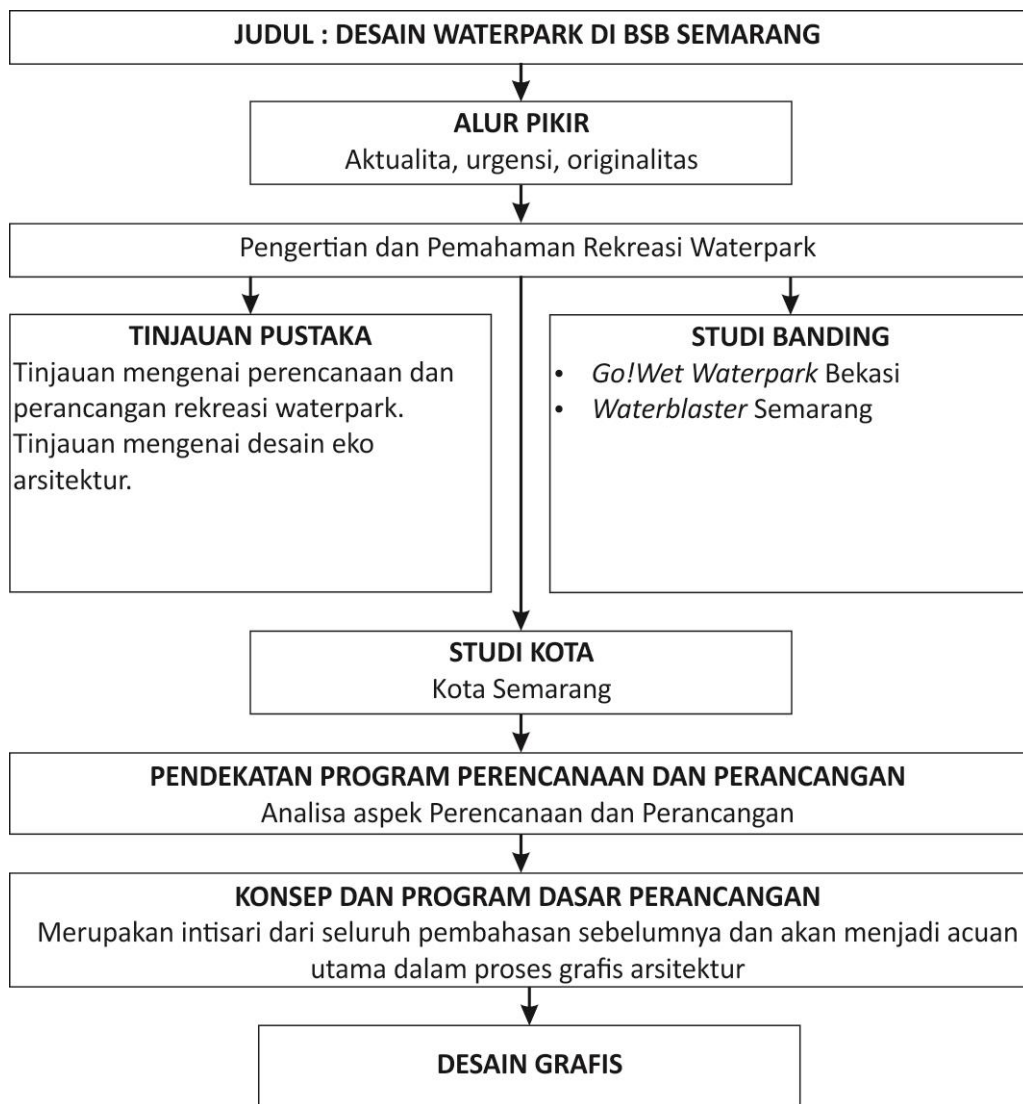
JUDUL : DESAIN WATERPARK DI BSB SEMARANG

ALUR PIKIR
Aktualita, urgensi, originalitas

Pengertian dan Pemahaman Rekreasi Waterpark

TINJAUAN PUSTAKA
Tinjauan mengenai perencanaan dan perancangan rekreasi waterpark.
Tinjauan mengenai desain eko arsitektur.

STUDI BANDING
• Go!Wet Waterpark Bekasi
• Waterblaster Semarang

STUDI KOTA
Kota Semarang

PENDEKATAN PROGRAM PERENCANAAN DAN PERANCANGAN
Analisa aspek Perencanaan dan Perancangan

KONSEP DAN PROGRAM DASAR PERANCANGAN
Merupakan intisari dari seluruh pembahasan sebelumnya dan akan menjadi acuan utama dalam proses grafis arsitektur

DESAIN GRAFIS